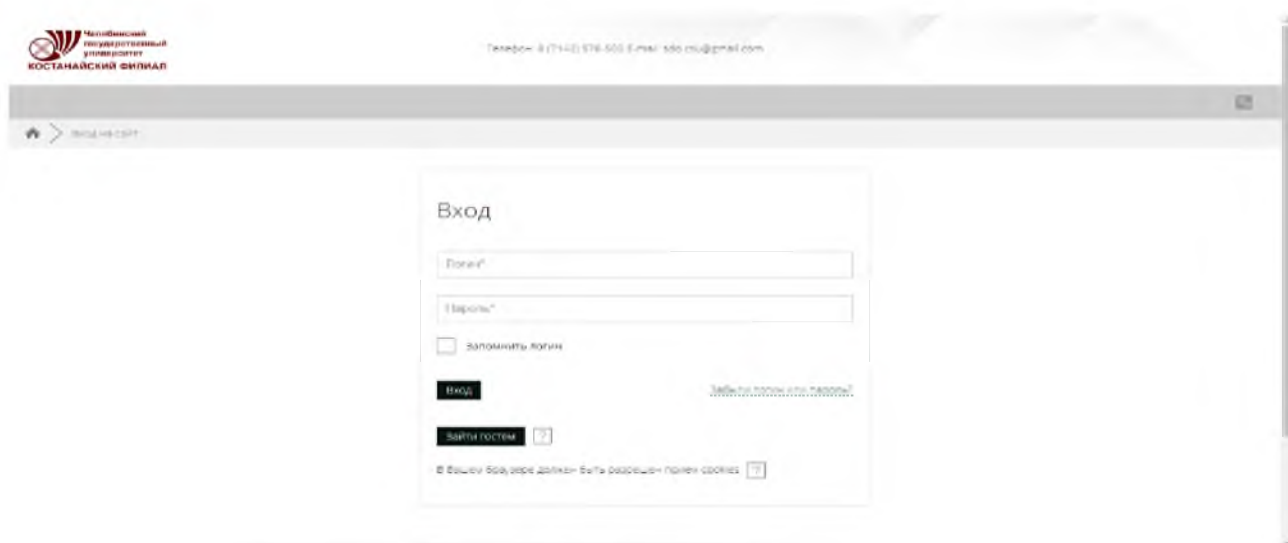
Челябинский государственный университет
КОСТАНАЙСКИЙ ФИЛИАЛ

Телефон: 8 (7142) 576-500 E-mail: sdo.csu@gmail.com

Вход на сайт

Вход

Логин*

Пароль*

Запомнить логин

Вход

Забыли логин или пароль?

Зайти гостем ?

В Вашем браузере должен быть разрешен прием cookies ?